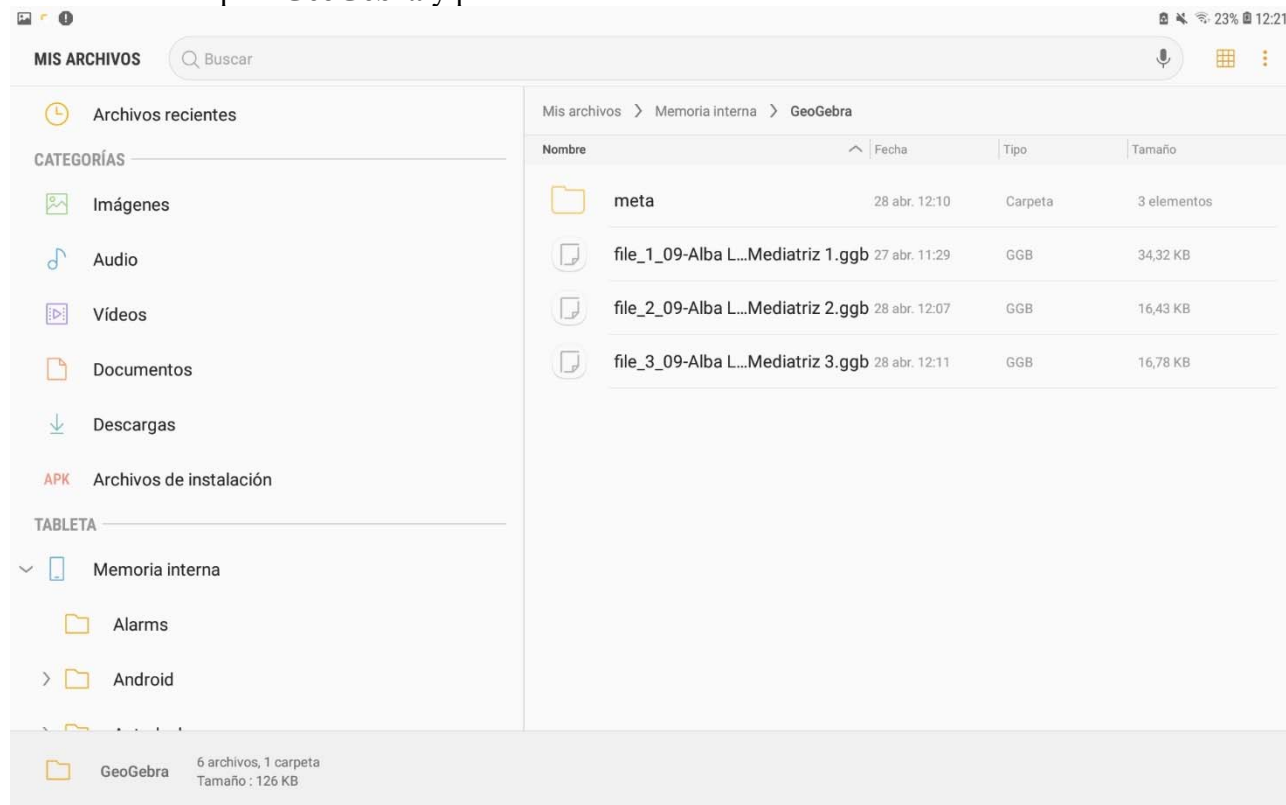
23% 12:21

MIS ARCHIVOS Buscar

Archivos recientes

CATEGORÍAS

Imágenes

Audio

Vídeos

Documentos

Descargas

APK Archivos de instalación

TABLETA

Memoria interna

Alarms

Android

Mis archivos > Memoria interna > GeoGebra

| Nombre | Fecha | Tipo | Tamaño |
|---|---|---|---|
| meta | 28 abr. 12:10 | Carpeta | 3 elementos |
| file_1_09-Alba L...Mediatriz 1.ggb | 27 abr. 11:29 | GGB | 34,32 KB |
| file_2_09-Alba L...Mediatriz 2.ggb | 28 abr. 12:07 | GGB | 16,43 KB |
| file_3_09-Alba L...Mediatriz 3.ggb | 28 abr. 12:11 | GGB | 16,78 KB |

GeoGebra 6 archivos, 1 carpeta Tamaño : 126 KB